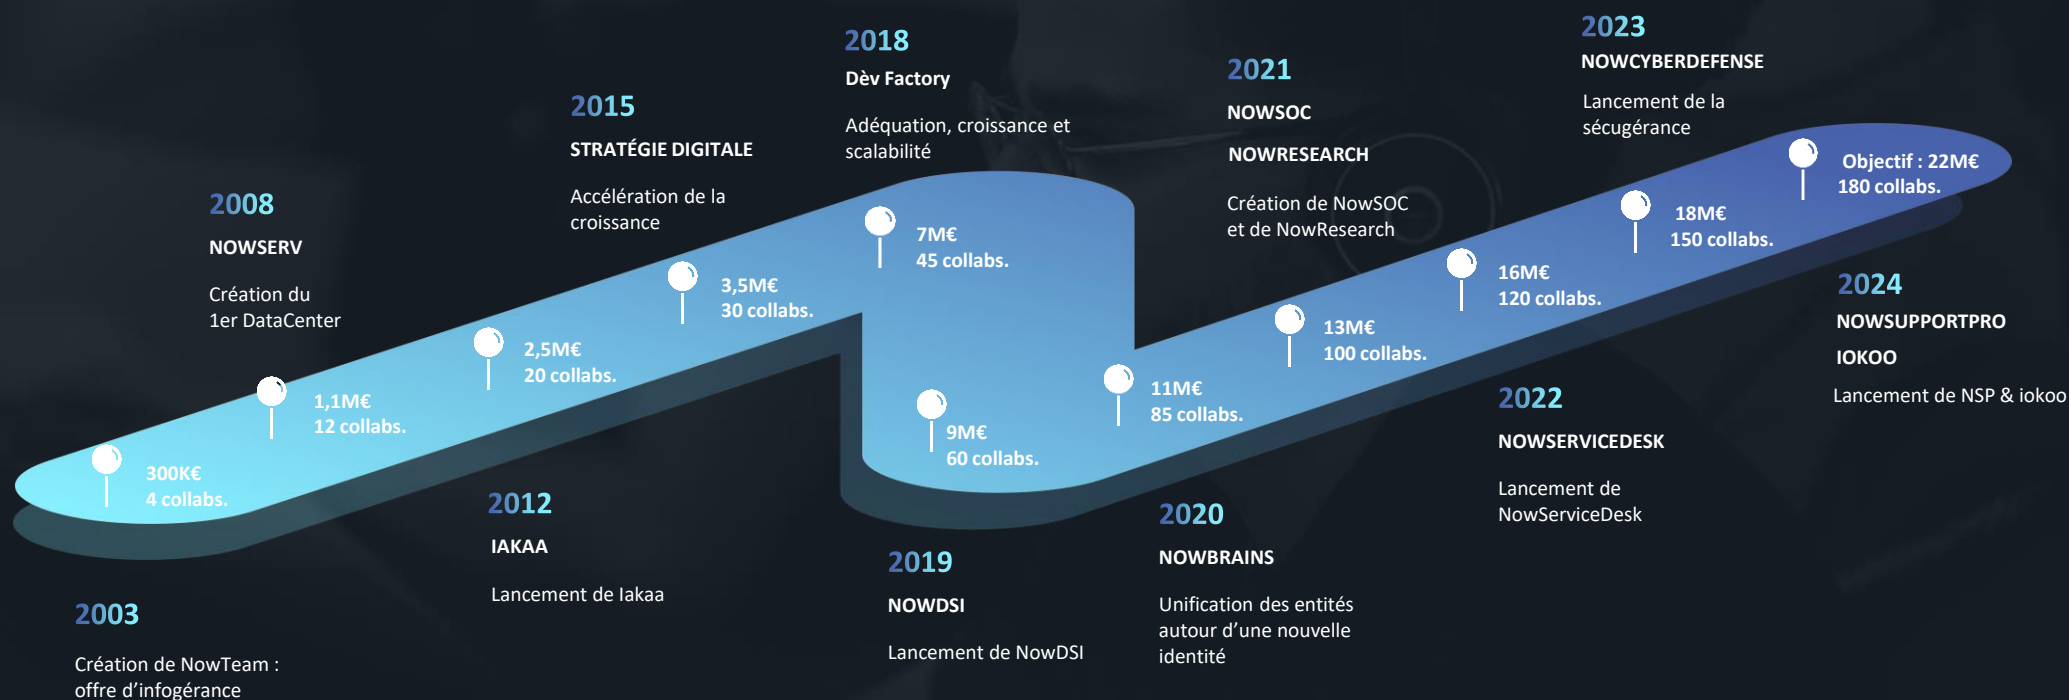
2018
Dèv Factory
Adéquation, croissance et scalabilité

2023
NOWCYBERDEFENSE
Lancement de la sécugérance

2021
NOWSOC
NOWRESEARCH
Création de NowSOC et de NowResearch

2015
STRATÉGIE DIGITALE
Accélération de la croissance

2008
NOWSERV
Création du 1er DataCenter

Objectif : 22M€
180 collabs.

18M€
150 collabs.

16M€
120 collabs.

13M€
100 collabs.

11M€
85 collabs.

9M€
60 collabs.

7M€
45 collabs.

3,5M€
30 collabs.

2,5M€
20 collabs.

1,1M€
12 collabs.

300K€
4 collabs.

2024
NOWSUPPORTPRO
IOKOO
Lancement de NSP & iokoo

2022
NOWSERVICEDESK
Lancement de NowServiceDesk

2012
IAKAA
Lancement de Iakaa

2020
NOWBRAINS
Unification des entités autour d'une nouvelle identité

2019
NOWDSI
Lancement de NowDSI

2003
Création de NowTeam : offre d'infogérance